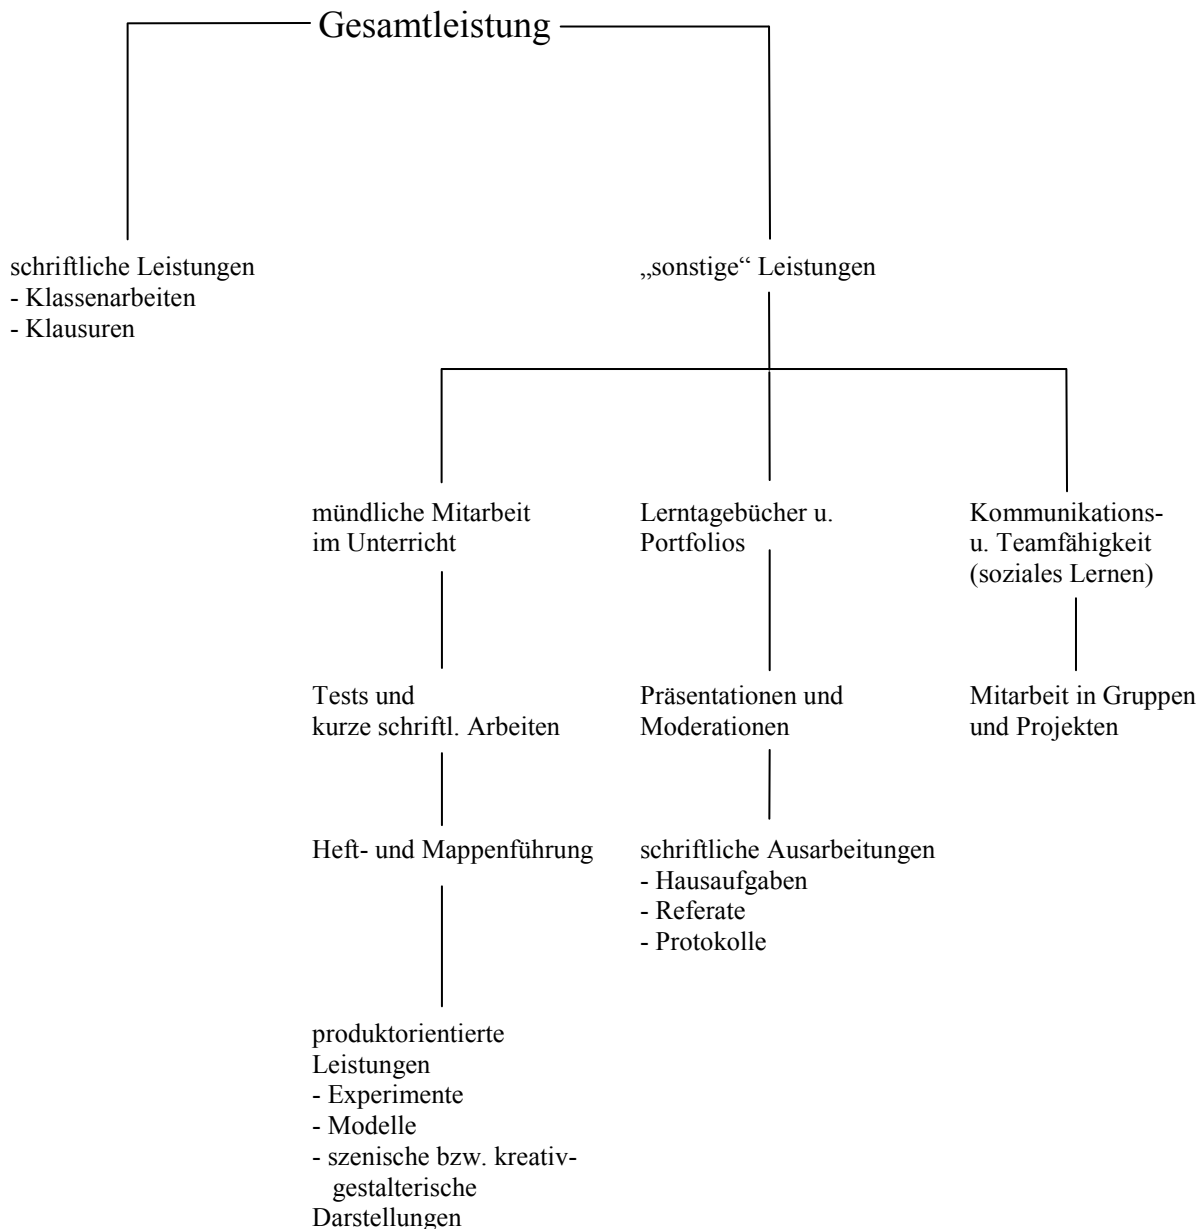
Gesamtleistung

schriftliche Leistungen
- Klassenarbeiten
- Klausuren

„sonstige“ Leistungen

mündliche Mitarbeit im Unterricht

Tests und kurze schriftl. Arbeiten

Heft- und Mappenführung

produktorientierte Leistungen
- Experimente
- Modelle
- szenische bzw. kreativ-gestalterische Darstellungen

Lerntagebücher u. Portfolios

Präsentationen und Moderationen

schriftliche Ausarbeitungen
- Hausaufgaben
- Referate
- Protokolle

Kommunikations- u. Teamfähigkeit (soziales Lernen)

Mitarbeit in Gruppen und Projekten